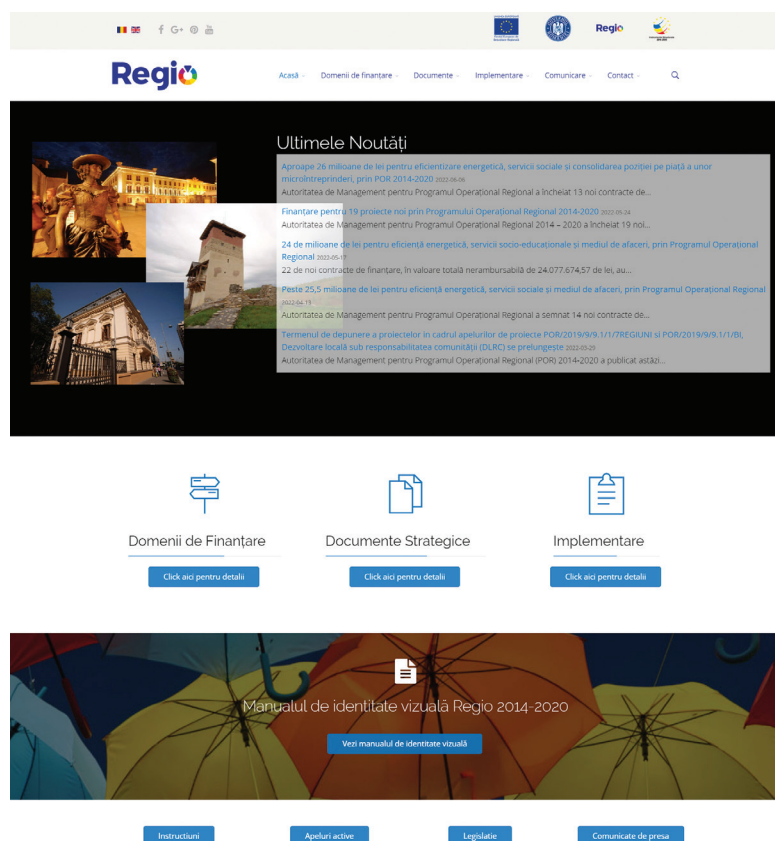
Regio

Regio

Acasă Domenii de finanțare Documente Implementare Comunicare Contact

Ultimele Noutăți

Aproape 26 milioane de lei pentru eficientizare energetică, servicii sociale și consolidarea poziției pe piață a unor microîntreprinderi, prin POR 2014-2020 2022-06-06
Autoritatea de Management pentru Programul Operațional Regional a încheiat 13 noi contracte de...

Finanțare pentru 19 proiecte noi prin Programul Operațional Regional 2014-2020 2022-05-24
Autoritatea de Management pentru Programul Operațional Regional 2014 – 2020 a încheiat 19 noi...

24 de milioane de lei pentru eficiență energetică, servicii socio-educaționale și mediul de afaceri, prin Programul Operațional Regional 2022-05-17
22 de noi contracte de finanțare, în valoare totală nerambursabilă de 24.077.674,57 de lei, au...

Peste 25,5 milioane de lei pentru eficiență energetică, servicii sociale și mediul de afaceri, prin Programul Operațional Regional 2022-04-13
Autoritatea de Management pentru Programul Operațional Regional a semnat 14 noi contracte de...

Termenul de depunere a proiectelor în cadrul apelurilor de proiecte POR/2019/9/9.1/1/7REGIUNI și POR/2019/9/9.1/1/BI, Dezvoltare locală sub responsabilitatea comunității (DLRC) se prelungește 2022-03-25
Autoritatea de Management pentru Programul Operațional Regional (POR) 2014-2020 a publicat astăzi...

Domenii de Finanțare
Click aici pentru detalii

Documente Strategice
Click aici pentru detalii

Implementare
Click aici pentru detalii

Manualul de identitate vizuală Regio 2014-2020
Vezi manualul de identitate vizuală

Instructiuni
Apeluri active
Legislatie
Comunicate de presa